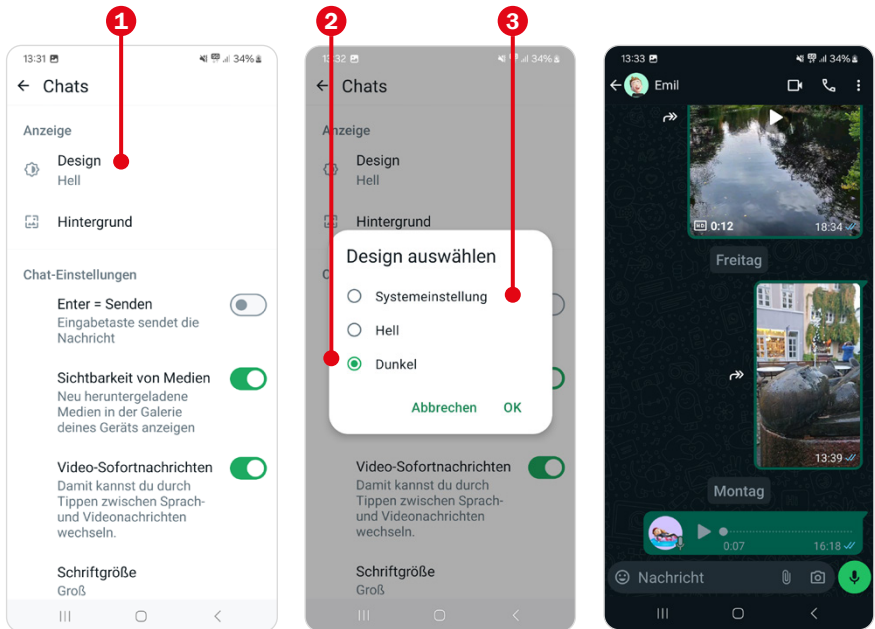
1

13:31 34%

← Chats

Anzeige

Design
Hell

Hintergrund

Chat-Einstellungen

Enter = Senden
Eingabetaste sendet die Nachricht

Sichtbarkeit von Medien
Neu heruntergeladene Medien in der Galerie deines Geräts anzeigen

Video-Sofortnachrichten
Damit kannst du durch Tippen zwischen Sprach- und Videonachrichten wechseln.

Schriftgröße
Groß

2

3

13:32 34%

← Chats

Anzeige

Design
Hell

Hintergrund

Design auswählen

Systemeinstellung

Hell

Dunkel

Abbrechen OK

Video-Sofortnachrichten
Damit kannst du durch Tippen zwischen Sprach- und Videonachrichten wechseln.

Schriftgröße
Groß

13:33 34%

← Emil

0:12 18:34

Freitag

13:39

Montag

0:07 16:18

Nachricht